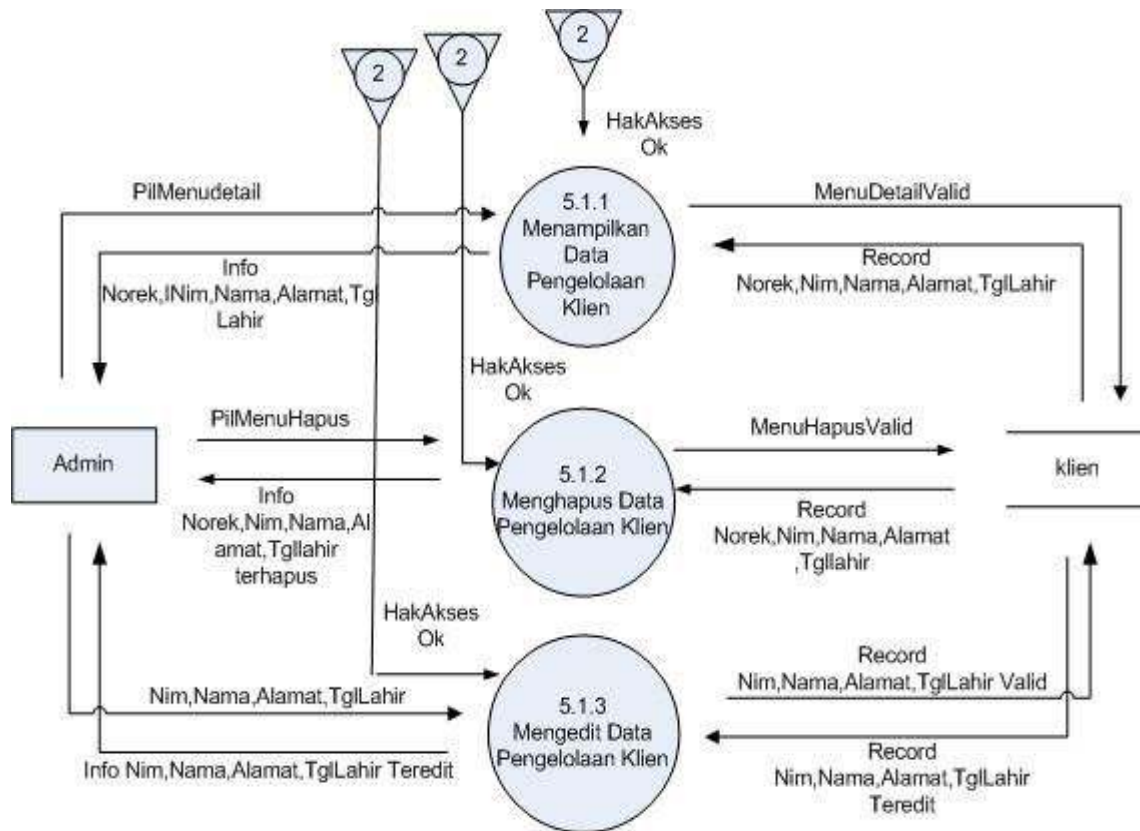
2

2

2

HakAkses Ok

PilMenudetail

5.1.1 Menampilkan Data Pengelolaan Klien

MenuDetailValid

Record Norek,Nim,Nama,Alamat,TglLahir

Info Norek,INim,Nama,Alamat,Tgl Lahir

HakAkses Ok

Admin

PilMenuHapus

Info Norek,Nim,Nama,Alamat,Tgllahir terhapus

5.1.2 Menghapus Data Pengelolaan Klien

MenuHapusValid

Record Norek,Nim,Nama,Alamat ,Tgllahir

klien

HakAkses Ok

Nim,Nama,Alamat,TglLahir

Info Nim,Nama,Alamat,TglLahir Teredit

5.1.3 Mengedit Data Pengelolaan Klien

Record Nim,Nama,Alamat,TglLahir Valid

Record Nim,Nama,Alamat,TglLahir Teredit